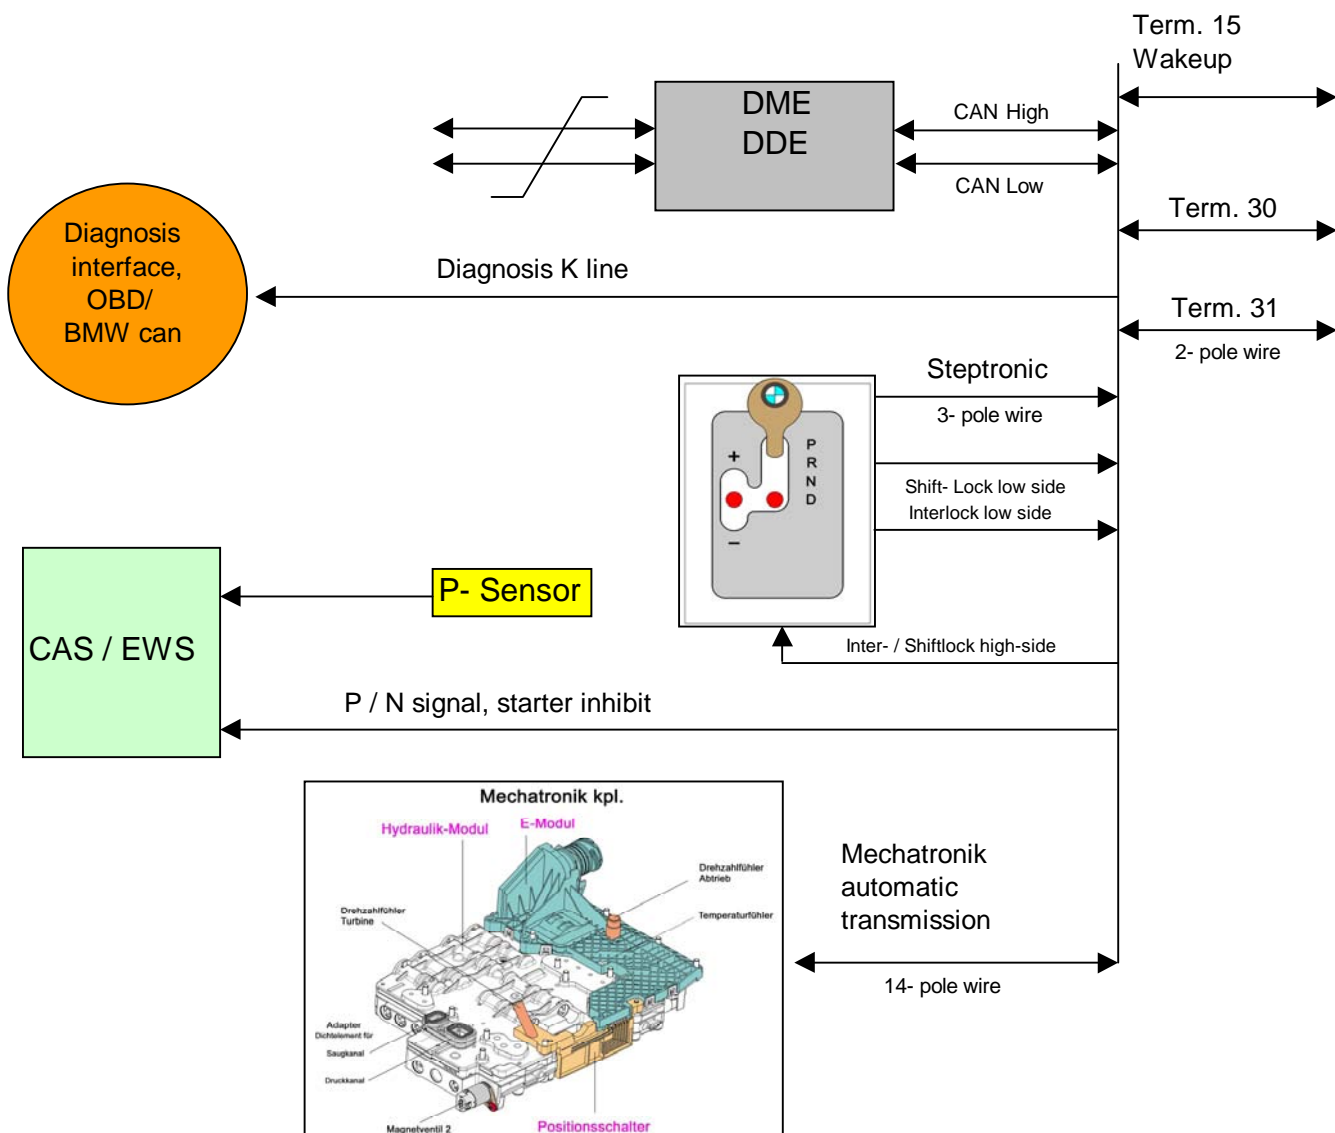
Term. 15
Wakeup

DME
DDE

CAN High

CAN Low

Term. 30

Diagnosis interface, OBD/ BMW can

Diagnosis K line

Term. 31

2- pole wire

Steptronic

3- pole wire

+
P
R
N
D
−

Shift- Lock low side
Interlock low side

CAS / EWS

P- Sensor

Inter- / Shiftlock high-side

P / N signal, starter inhibit

Mechatronik kpl.

Hydraulik-Modul

E-Modul

Drehzahlfühler Abtrieb

Temperaturfühler

Drehzahlfühler Turbine

Adapter Dichtelement für Saugkanal

Saugkanal

Druckkanal

Magnetventil 2

Positionsschalter

Mechatronik automatic transmission

14- pole wire